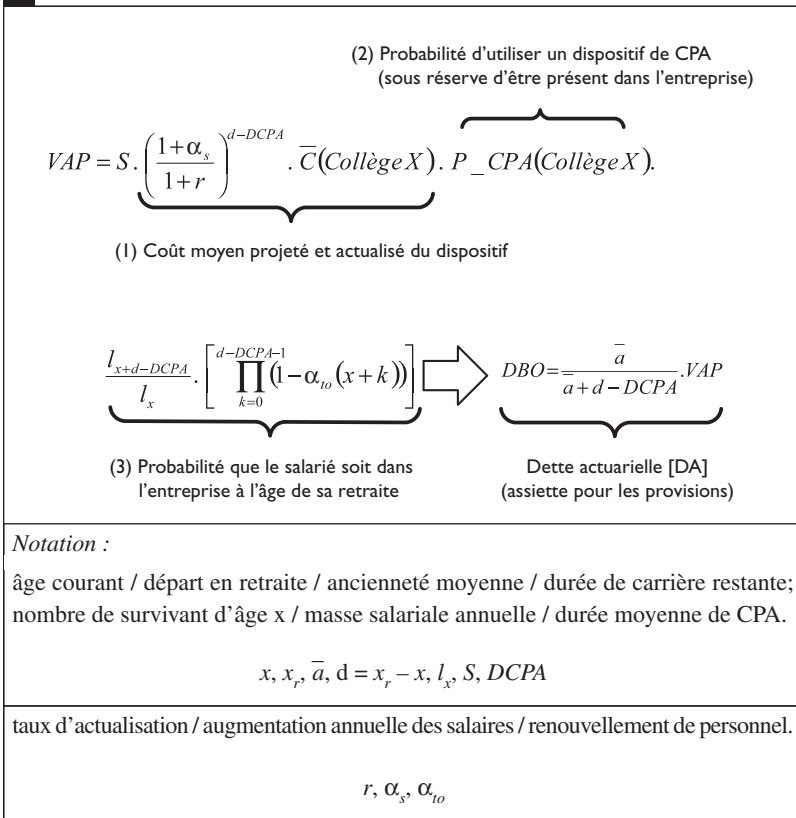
(2) Probabilité d'utiliser un dispositif de CPA (sous réserve d'être présent dans l'entreprise)

$VAP = S.\left(\frac{1+\alpha_s}{1+r}\right)^{d-DCPA}.\overline{C}(Collège\,X).P\_CPA(Collège\,X).$

(1) Coût moyen projeté et actualisé du dispositif

$\frac{l_{x+d-DCPA}}{l_x}.\left[\prod_{k=0}^{d-DCPA-1}(1-\alpha_{to}(x+k))\right]$ $DBO = \frac{\overline{a}}{\overline{a}+d-DCPA}.VAP$

(3) Probabilité que le salarié soit dans l'entreprise à l'âge de sa retraite

Dette actuarielle [DA] (assiette pour les provisions)

*Notation :*

âge courant / départ en retraite / ancienneté moyenne / durée de carrière restante; nombre de survivant d'âge x / masse salariale annuelle / durée moyenne de CPA.

$x, x_r, \overline{a}, \mathrm{d} = x_r - x, l_x, S, DCPA$

taux d'actualisation / augmentation annuelle des salaires / renouvellement de personnel.

$r, \alpha_s, \alpha_{to}$